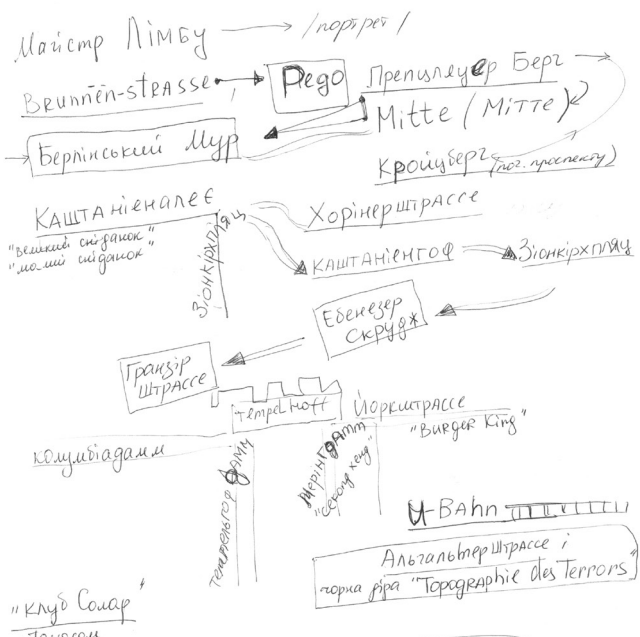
Майстр Лімбу — /портрет/

Brunnen-strasse

Pego

Препилауер Берг

Mitte (Mitte)

Берлінський Мур

Кройцберг (пог. проспекту)

Каштаніеналее

"великий сніданок"
"малий сніданок"

Хорінерштрассе

Зіонкірхплац

Каштаніенгоф

Зіонкірхплац

Ебенезер Скрудж

Гранзір Штрассе

Tempelhoff

Йоркштрассе

"Burger King"

Колумбіадамм

Темпельгоф дамм

Меріндамм
"Бургер кінг"

U-Bahn

Альгальтерштрассе і
чорна діра "Topographie des Terrors"

"Клуб Солар"
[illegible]